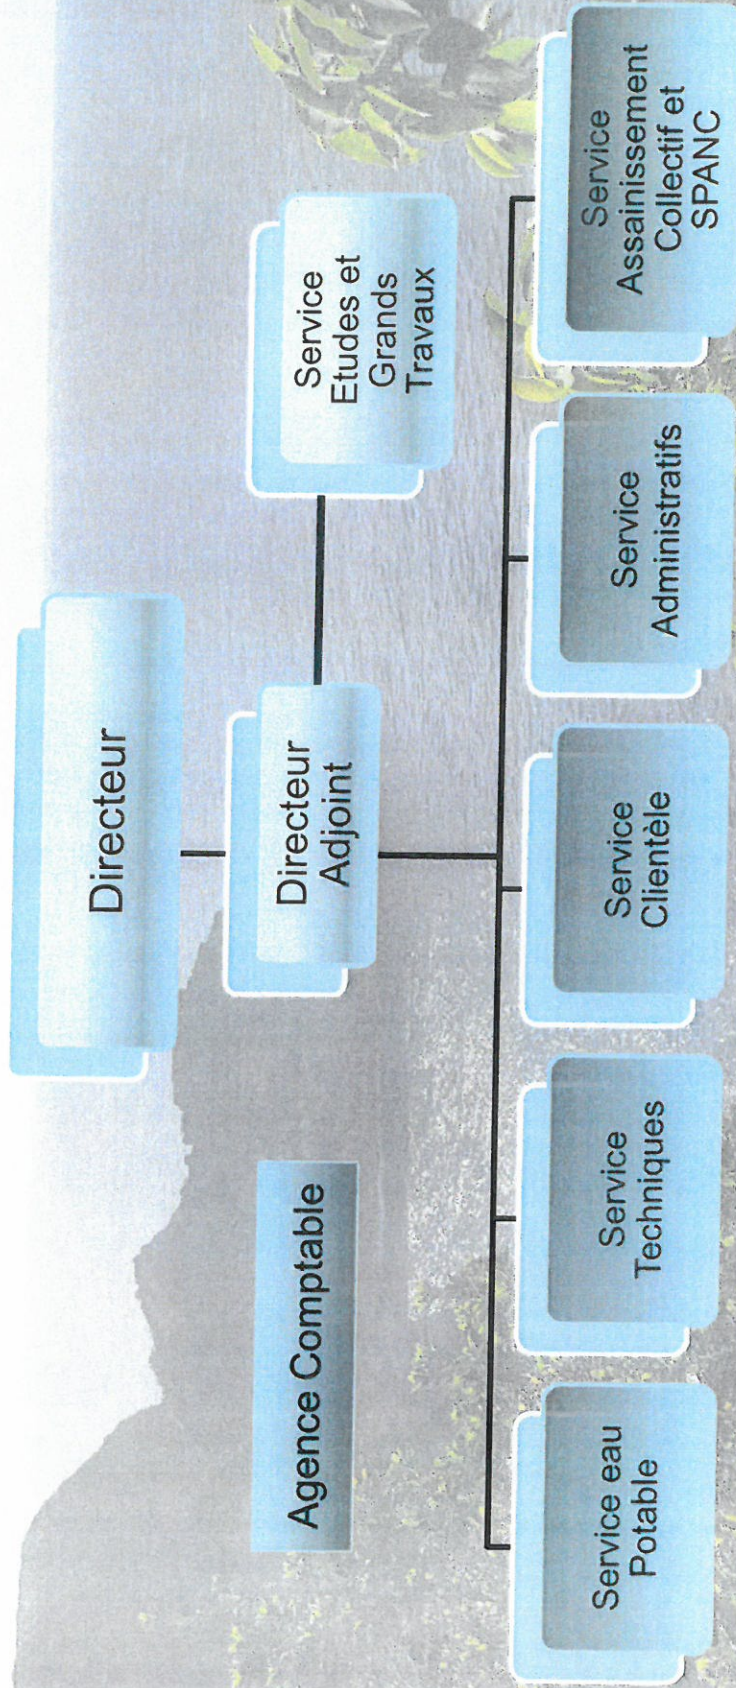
Directeur

Agence Comptable

Directeur Adjoint

Service Etudes et Grands Travaux

Service eau Potable

Service Techniques

Service Clientèle

Service Administratifs

Service Assainissement Collectif et SPANC